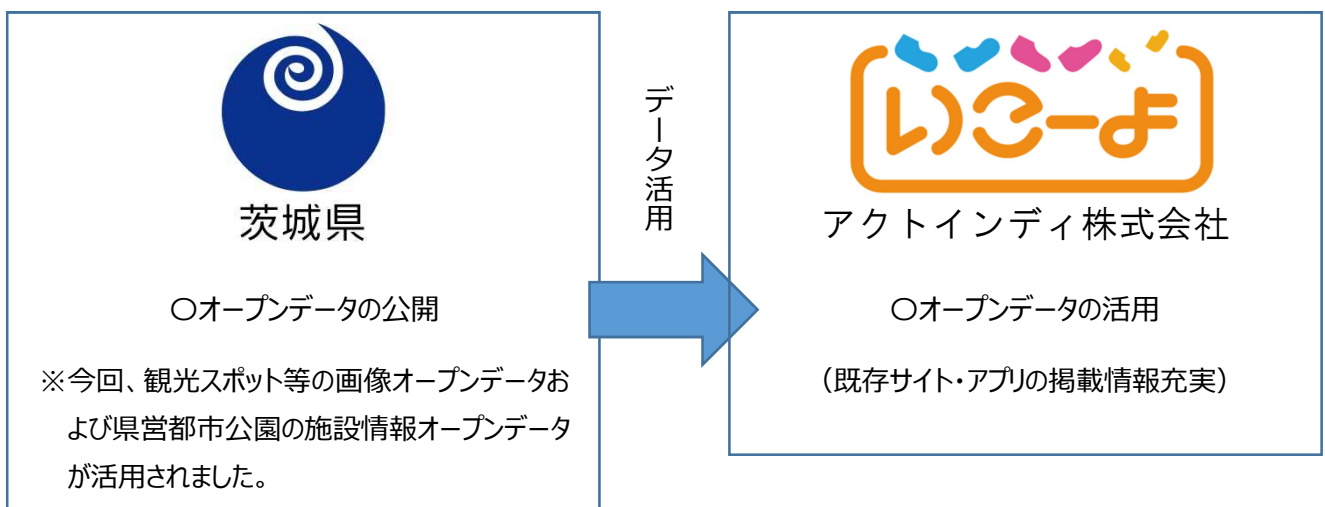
茨城県

〇オープンデータの公開

※今回、観光スポット等の画像オープンデータおよび県営都市公園の施設情報オープンデータが活用されました。

データ活用

いこーよ

アクトインディ株式会社

〇オープンデータの活用

（既存サイト・アプリの掲載情報充実）